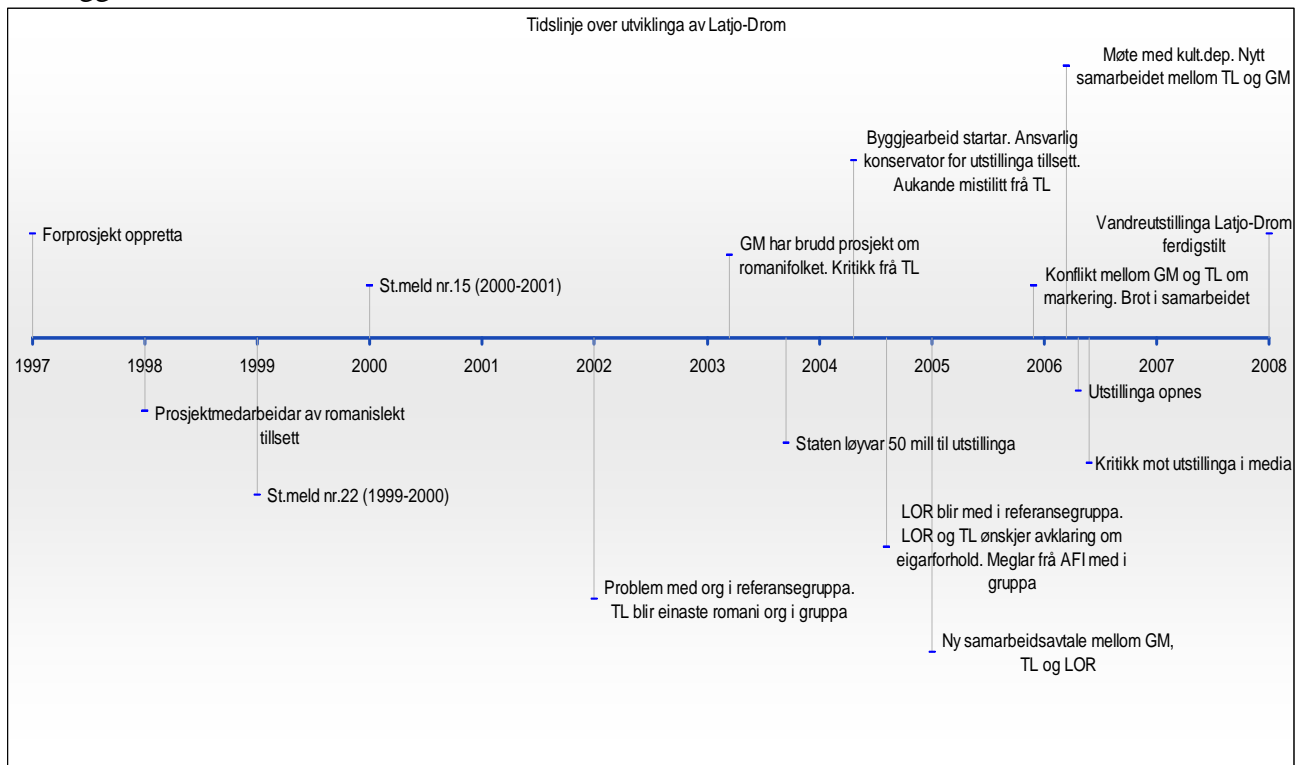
Tidslinje over utviklinga av Latjo-Drom

Møte med kult.dep. Nytt samarbeidet mellom TL og GM

Byggjearbeid startar. Ansvarlig konservator for utstillinga tillsett. Aukande mistilitt frå TL

Forprosjekt oppretta

Vandreutstillinga Latjo-Drom ferdigstilt

GM har brudd prosjekt om romanifolket. Kritikk frå TL

Konflikt mellom GM og TL om markering. Brot i samarbeidet

St.meld nr.15 (2000-2001)

1997 1998 1999 2000 2001 2002 2003 2004 2005 2006 2007 2008

Utstillinga opnes

Prosjektmedarbeidar av romanislekt tillsett

Staten løyvar 50 mill til utstillinga

Kritikk mot utstillinga i media

St.meld nr.22 (1999-2000)

LOR blir med i referansegruppa. LOR og TL ønskjer avklaring om eigarforhold. Meglar frå AFI med i gruppa

Problem med org i referansegruppa. TL blir einaste romani org i gruppa

Ny samarbeidsavtale mellom GM, TL og LOR